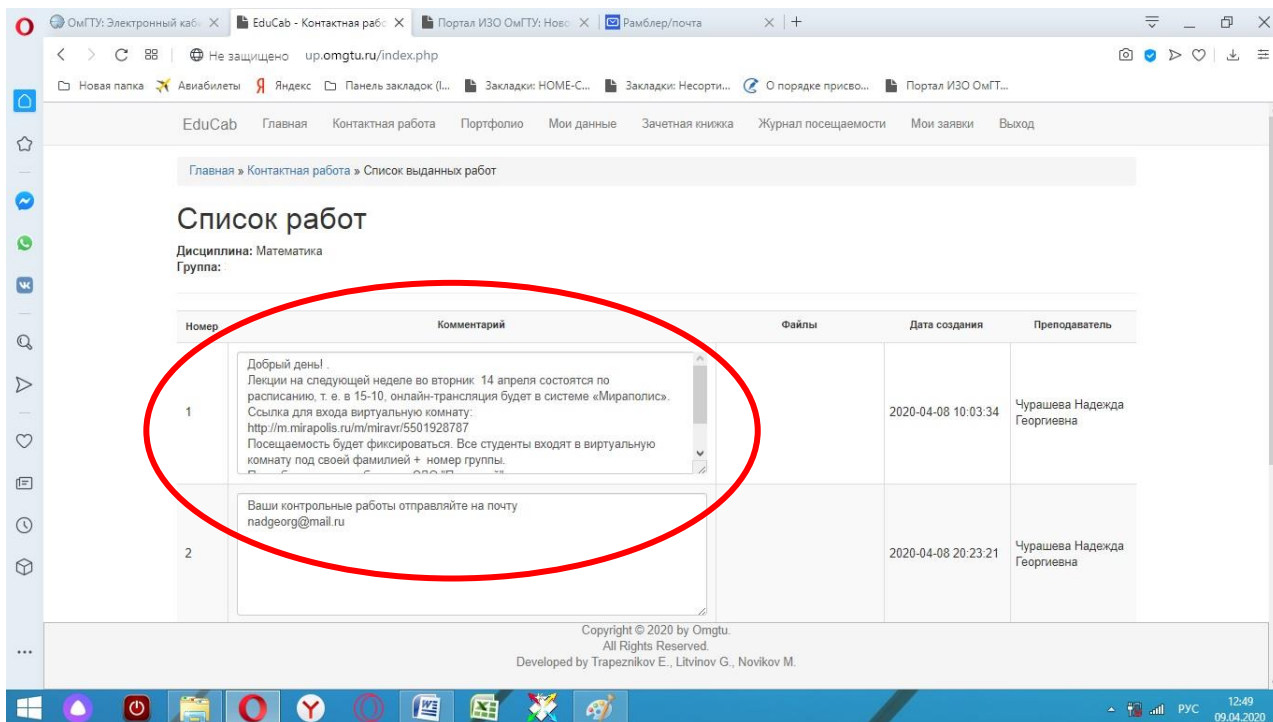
ОмГТУ: Электронный каб | EduCab - Контактная рабо | Портал ИЗО ОмГТУ: Ново | Рамблер/почта

Не защищено up.omgtu.ru/index.php

Новая папка | Авиабилеты | Яндекс | Панель закладок (I... | Закладки: HOME-С... | Закладки: Несорти... | О порядке присво... | Портал ИЗО ОмГТ...

EduCab Главная Контактная работа Портфолио Мои данные Зачетная книжка Журнал посещаемости Мои заявки Выход

Главная » Контактная работа » Список выданных работ

Список работ

Дисциплина: Математика
Группа:

| Номер | Комментарий | Файлы | Дата создания | Преподаватель |
|---|---|---|---|---|
| 1 | Добрый день! . Лекции на следующей неделе во вторник 14 апреля состоятся по расписанию, т. е. в 15-10, онлайн-трансляция будет в системе «Мираполис». Ссылка для входа виртуальную комнату: http://m.mirapolis.ru/m/miravr/5501928787 Посещаемость будет фиксироваться. Все студенты входят в виртуальную комнату под своей фамилией + номер группы. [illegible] | | 2020-04-08 10:03:34 | Чурашева Надежда Георгиевна |
| 2 | Ваши контрольные работы отправляйте на почту nadgeorg@mail.ru | | 2020-04-08 20:23:21 | Чурашева Надежда Георгиевна |

Copyright © 2020 by Omgtu.
All Rights Reserved.
Developed by Trapeznikov E., Litvinov G., Novikov M.

РУС 12:49 09.04.2020